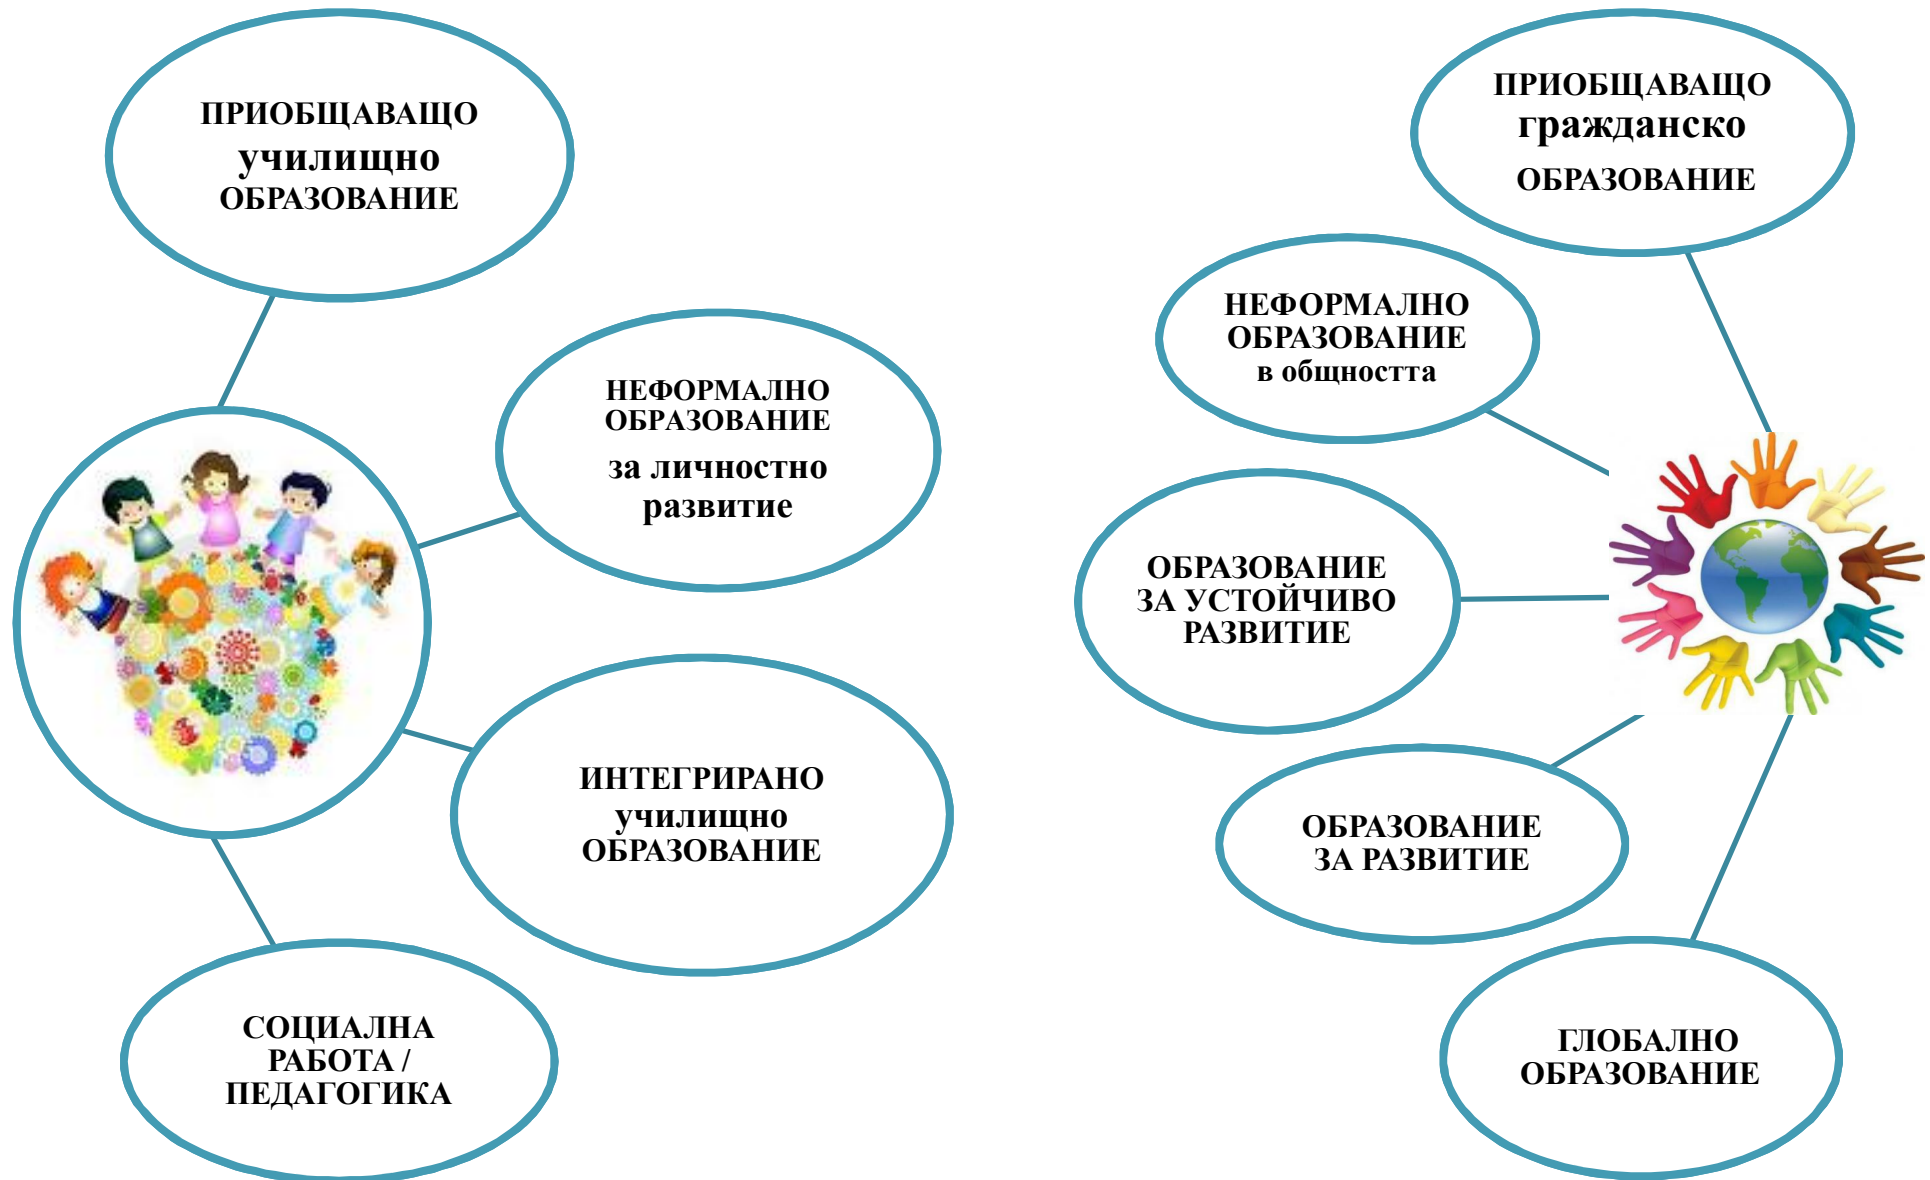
ПРИОБЩАВАЩО училищно ОБРАЗОВАНИЕ

НЕФОРМАЛНО ОБРАЗОВАНИЕ за личностно развитие

ИНТЕГРИРАНО училищно ОБРАЗОВАНИЕ

СОЦИАЛНА РАБОТА / ПЕДАГОГИКА

ПРИОБЩАВАЩО гражданско ОБРАЗОВАНИЕ

НЕФОРМАЛНО ОБРАЗОВАНИЕ в общността

ОБРАЗОВАНИЕ ЗА УСТОЙЧИВО РАЗВИТИЕ

ОБРАЗОВАНИЕ ЗА РАЗВИТИЕ

ГЛОБАЛНО ОБРАЗОВАНИЕ